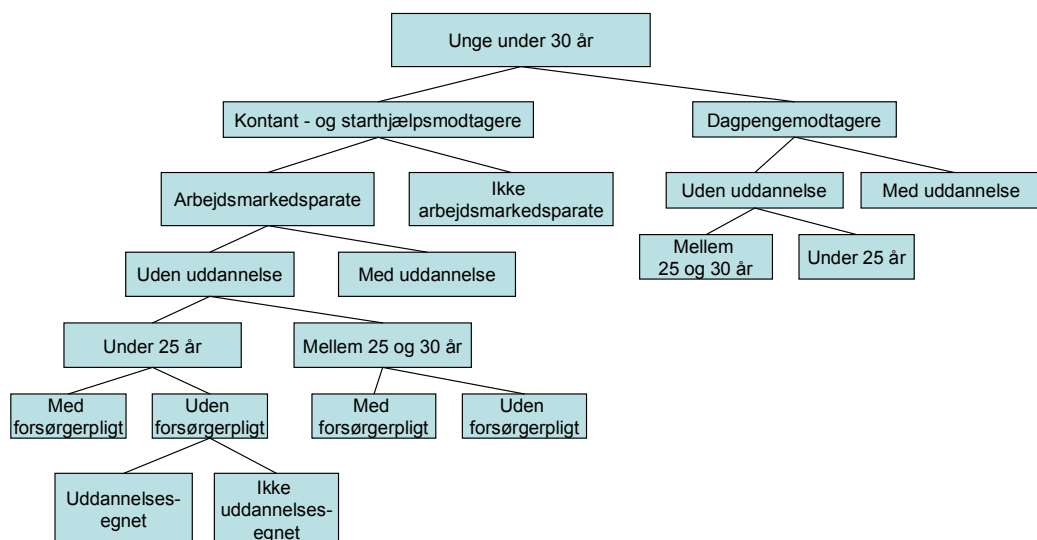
Unge under 30 år

Kontant - og starthjælpsmodtagere

Dagpengemodtagere

Arbejdsmarkedsparate

Ikke arbejdsmarkedsparate

Uden uddannelse

Med uddannelse

Mellem 25 og 30 år

Under 25 år

Uden uddannelse

Med uddannelse

Under 25 år

Mellem 25 og 30 år

Med forsørgerpligt

Uden forsørgerpligt

Med forsørgerpligt

Uden forsørgerpligt

Uddannelsesegnet

Ikke uddannelsesegnet